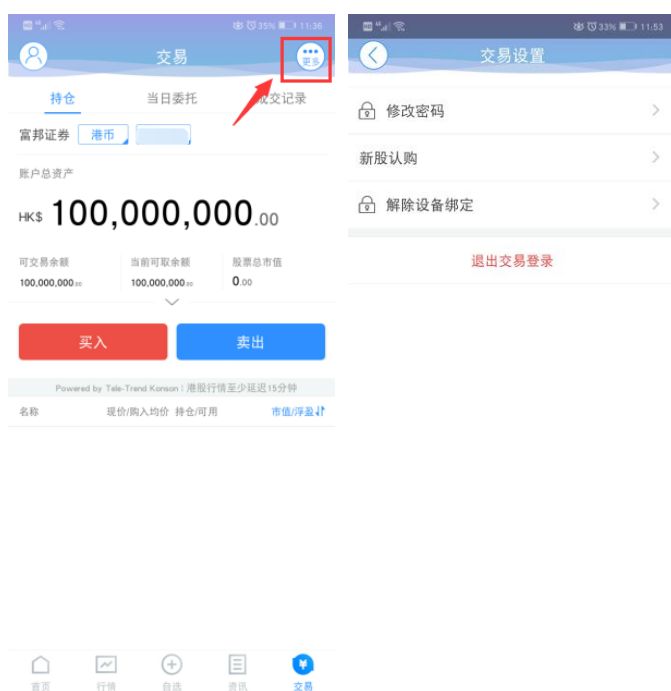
35% 11:36

交易

更多

持仓 当日委托 成交记录

富邦证券 港市

账户总资产

HK$ 100,000,000.00

可交易余额 100,000,000.00
当前可取余额 100,000,000.00
股票总市值 0.00

买入 卖出

Powered by Tele-Trend Konson | 港股行情至少延迟15分钟

名称 现价/购入均价 持仓/可用 市值/浮盈

首页 行情 自选 资讯 交易

33% 11:53

交易设置

修改密码

新股认购

解除设备绑定

退出交易登录